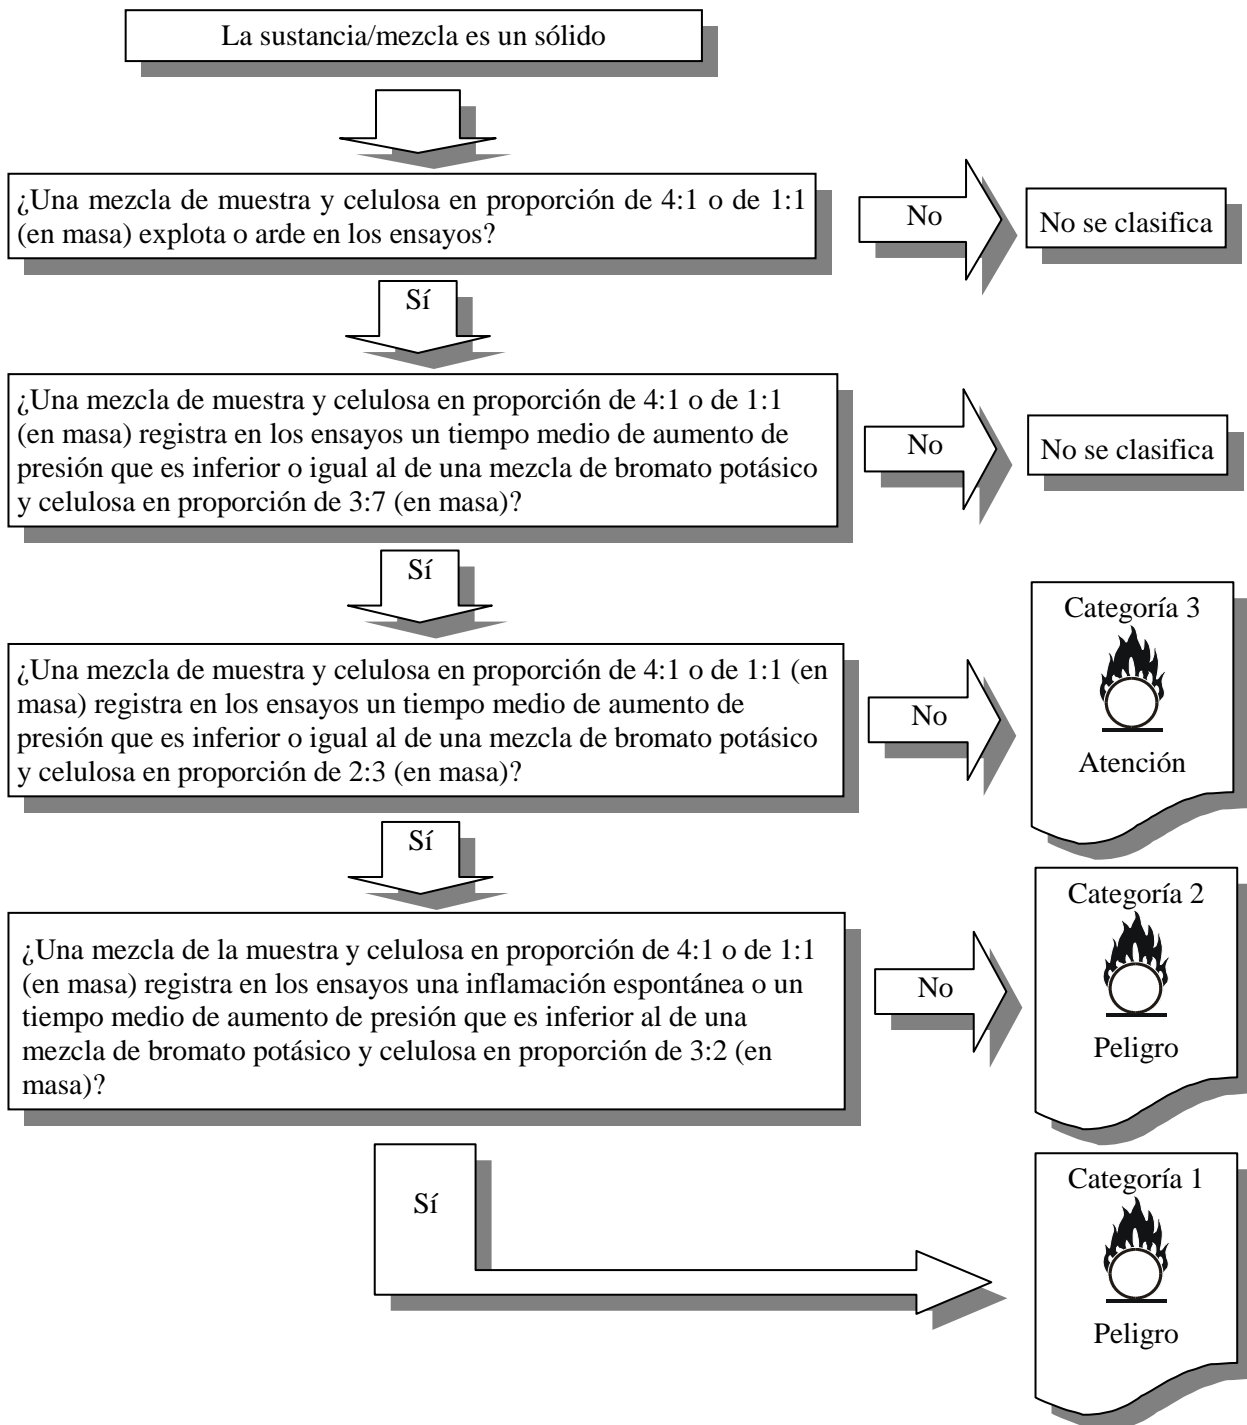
La sustancia/mezcla es un sólido

¿Una mezcla de muestra y celulosa en proporción de 4:1 o de 1:1 (en masa) explota o arde en los ensayos?

No

No se clasifica

Sí

¿Una mezcla de muestra y celulosa en proporción de 4:1 o de 1:1 (en masa) registra en los ensayos un tiempo medio de aumento de presión que es inferior o igual al de una mezcla de bromato potásico y celulosa en proporción de 3:7 (en masa)?

No

No se clasifica

Sí

¿Una mezcla de muestra y celulosa en proporción de 4:1 o de 1:1 (en masa) registra en los ensayos un tiempo medio de aumento de presión que es inferior o igual al de una mezcla de bromato potásico y celulosa en proporción de 2:3 (en masa)?

No

Categoría 3

Atención

Sí

¿Una mezcla de la muestra y celulosa en proporción de 4:1 o de 1:1 (en masa) registra en los ensayos una inflamación espontánea o un tiempo medio de aumento de presión que es inferior al de una mezcla de bromato potásico y celulosa en proporción de 3:2 (en masa)?

No

Categoría 2

Peligro

Sí

Categoría 1

Peligro